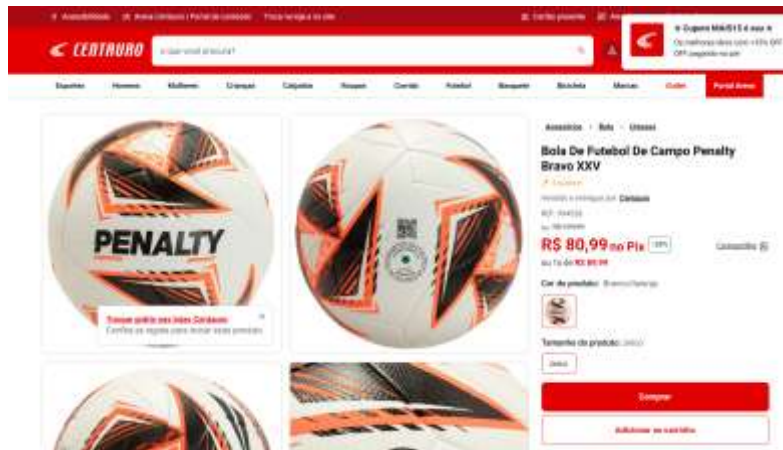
CENTAURO

Esportes Homem Mulher Criança Calçados Roupas Corrida Futebol Basquete Bicicleta Marcas Outlet Portal Arena

PENALTY

Acessórios > Bola > Unissex

Bola De Futebol De Campo Penalty Bravo XXV

R$ 80,99 no Pix

Cor do produto: Branco/laranja

Tamanho do produto:

Comprar

Adicionar ao carrinho

Troque grátis nas lojas Centauro